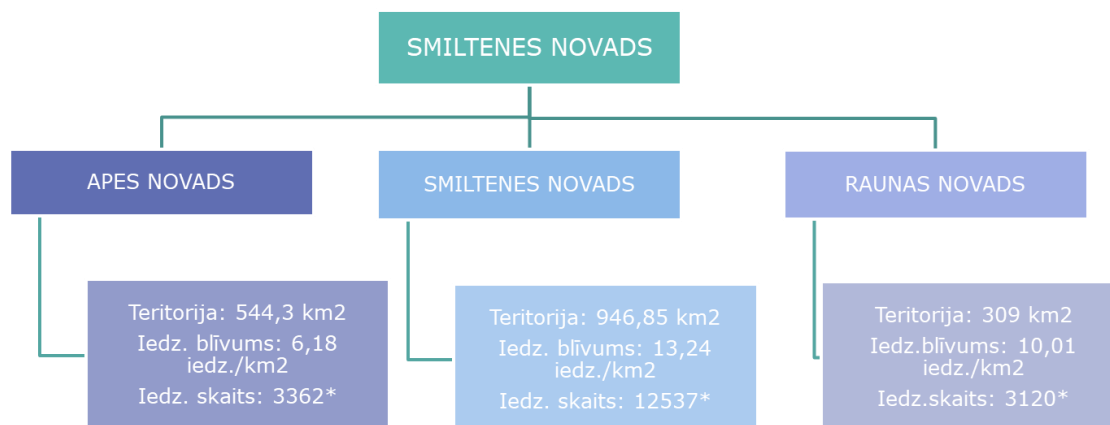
SMILTENES NOVADS

APES NOVADS

SMILTENES NOVADS

RAUNAS NOVADS

Teritorija: 544,3 km2
Iedz. blīvums: 6,18 iedz./km2
Iedz. skaits: 3362*

Teritorija: 946,85 km2
Iedz. blīvums: 13,24 iedz./km2
Iedz. skaits: 12537*

Teritorija: 309 km2
Iedz.blīvums: 10,01 iedz./km2
Iedz.skaits: 3120*